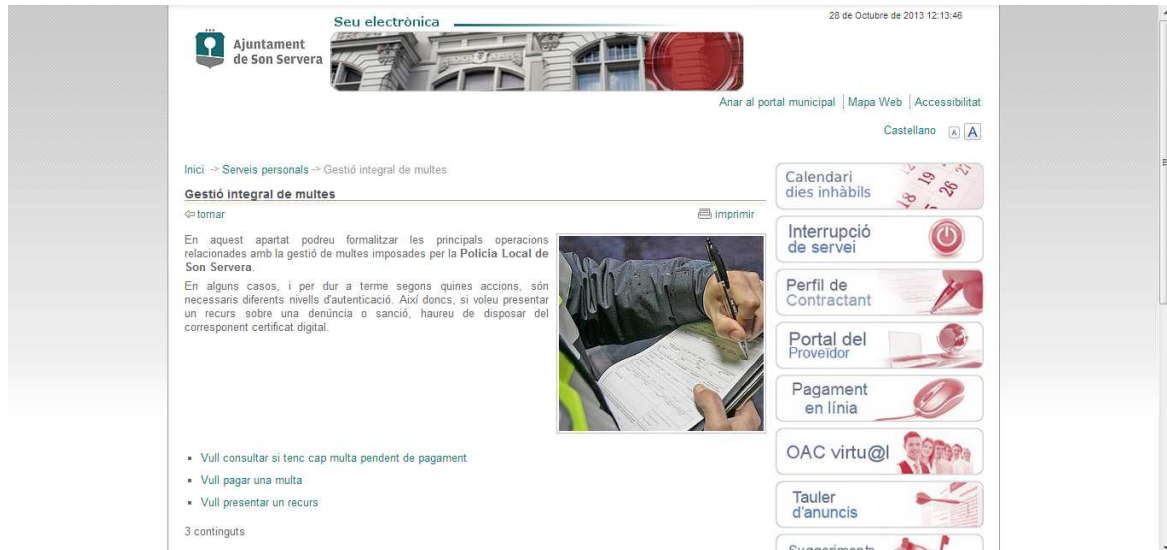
Ajuntament de Son Servera

Seu electrònica

28 de Octubre de 2013 12:13:46

Anar al portal municipal | Mapa Web | Accessibilitat

Castellano A A

Inici -> Serveis personals -> Gestió integral de multes

Gestió integral de multes

tornar

imprimir

En aquest apartat podreu formalitzar les principals operacions relacionades amb la gestió de multes imposades per la **Policia Local de Son Servera**.

En alguns casos, i per dur a terme segons quines accions, són necessaris diferents nivells d'autenticació. Així doncs, si voleu presentar un recurs sobre una denúncia o sanció, haureu de disposar del corresponent certificat digital.

- Vull consultar si tenc cap multa pendent de pagament
- Vull pagar una multa
- Vull presentar un recurs

3 continguts

Calendari dies inhàbils

Interrupció de servei

Perfil de Contractant

Portal del Proveïdor

Pagament en línia

OAC virtu@l

Tauler d'anuncis

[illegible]